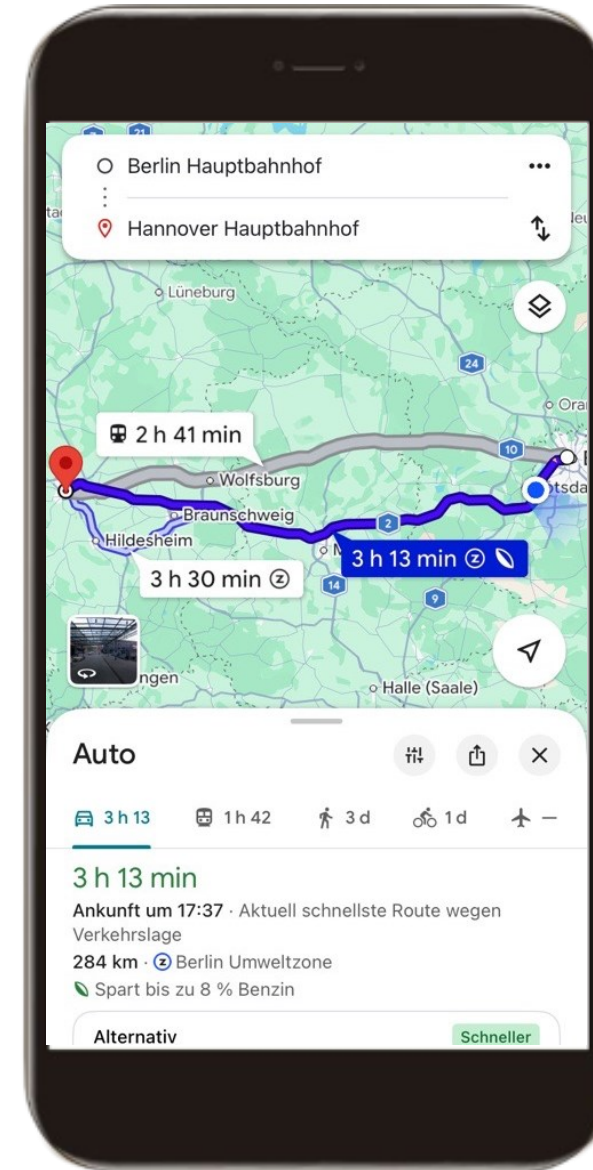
Berlin Hauptbahnhof

Hannover Hauptbahnhof

Lüneburg

24

Ora

2 h 41 min

10

Wolfsburg

tsda

Braunschweig

2

Hildesheim

3 h 13 min

3 h 30 min

14

9

ngen

Halle (Saale)

Auto

3 h 13

1 h 42

3 d

1 d

—

3 h 13 min

Ankunft um 17:37 · Aktuell schnellste Route wegen Verkehrslage

284 km · Berlin Umweltzone

Spart bis zu 8 % Benzin

Alternativ

Schneller